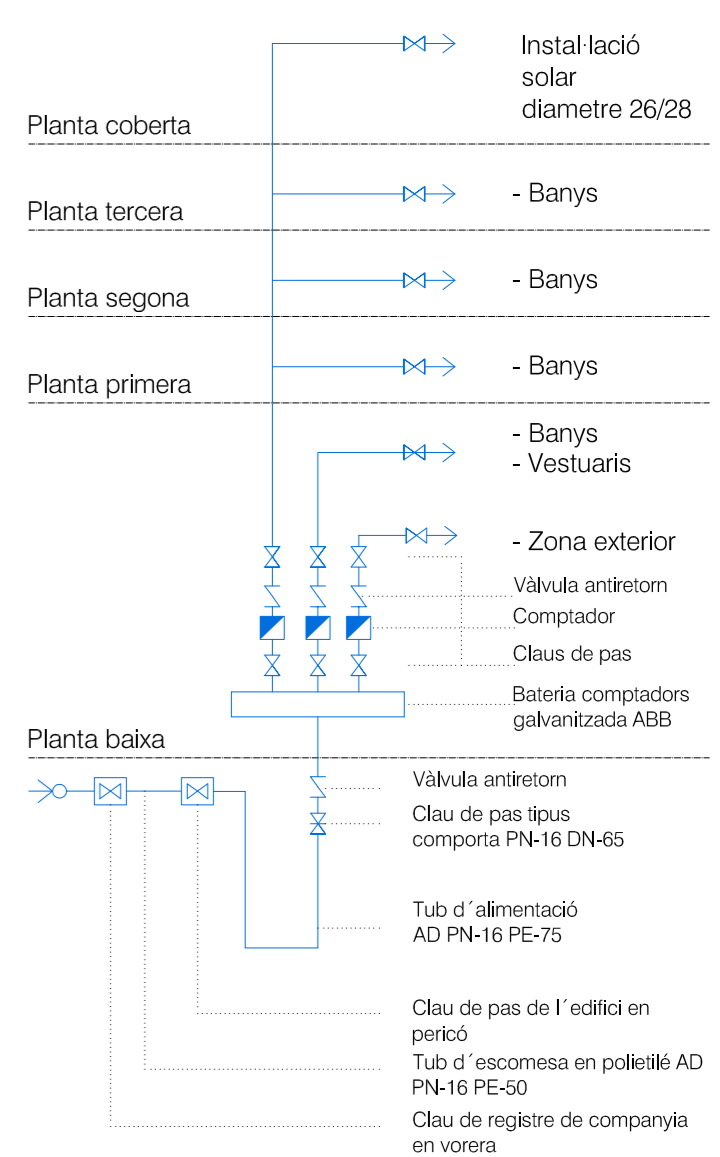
Instal·lació solar diametre 26/28

Planta coberta

- Banys

Planta tercera

- Banys

Planta segona

- Banys

Planta primera

- Banys
- Vestuaris

- Zona exterior

Vàlvula antiretorn

Comptador

Claus de pas

Bateria comptadors galvanitzada ABB

Planta baixa

Vàlvula antiretorn

Clau de pas tipus comporta PN-16 DN-65

Tub d´alimentació AD PN-16 PE-75

Clau de pas de l´edifici en pericó

Tub d´escomesa en polietilé AD PN-16 PE-50

Clau de registre de companyia en vorera